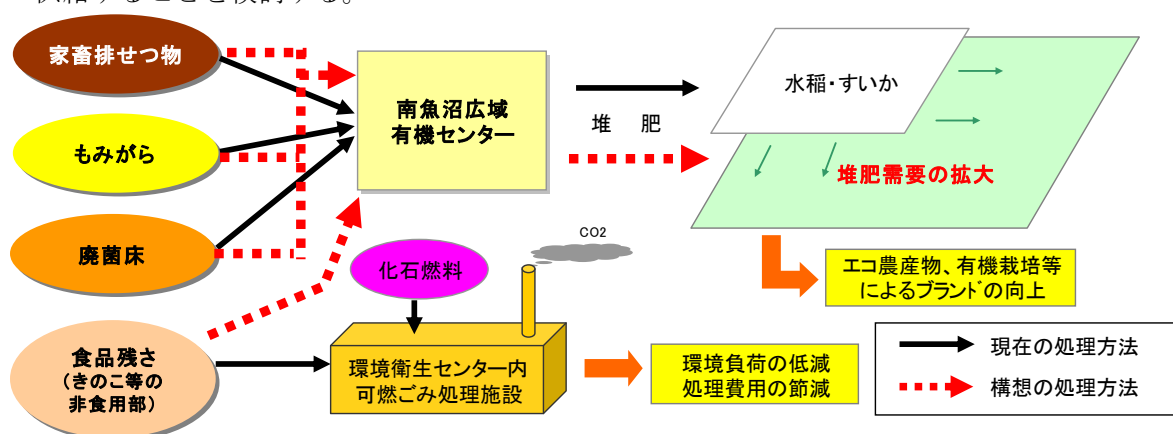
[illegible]

家畜排せつ物

もみがら

廃菌床

食品残さ
（きのこ等の非食用部）

南魚沼広域有機センター

堆　肥

水稲・すいか

堆肥需要の拡大

エコ農産物、有機栽培等によるブランドの向上

CO2

化石燃料

環境衛生センター内可燃ごみ処理施設

環境負荷の低減
処理費用の節減

現在の処理方法

構想の処理方法